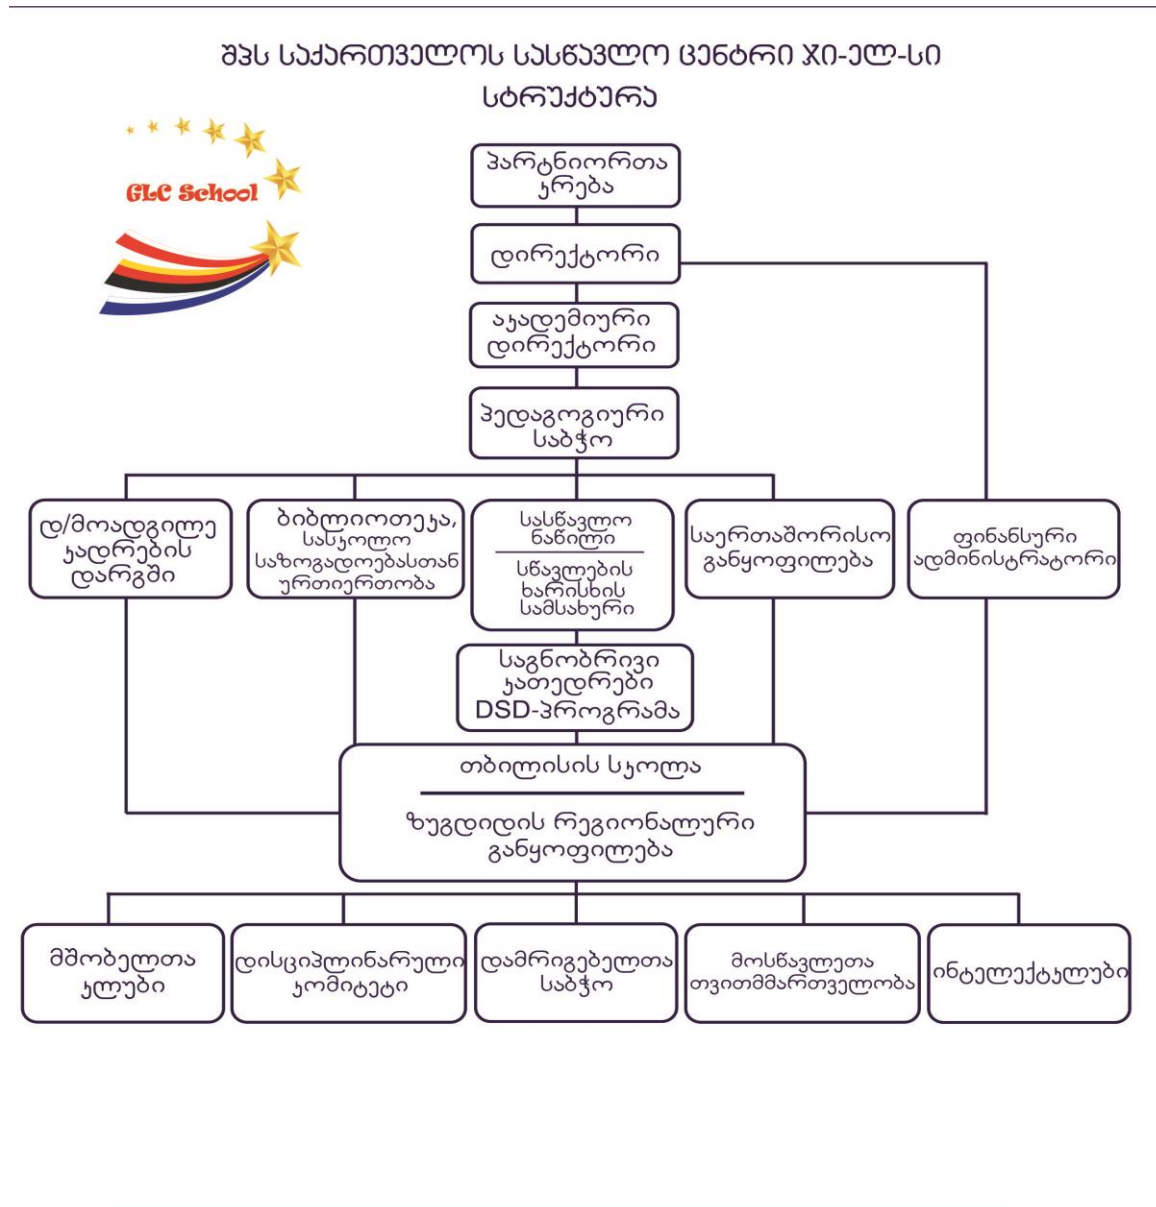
შპს საქართველოს სასწავლო ცენტრი ჯი-ელ-სი სტრუქტურა

GLC School

პარტნიორთა კრება

დირექტორი

აკადემიური დირექტორი

პედაგოგიური საბჭო

დ/მოადგილე კადრების დარგში

ბიბლიოთეკა, სასკოლო საზოგადოებასთან ურთიერთობა

სასწავლო ნაწილი

სწავლების ხარისხის სამსახური

საერთაშორისო განყოფილება

ფინანსური ადმინისტრატორი

საგნობრივი კათედრები DSD-პროგრამა

თბილისის სკოლა

ზუგდიდის რეგიონალური განყოფილება

მშობელთა კლუბი

დისციპლინარული კომიტეტი

დამრიგებელთა საბჭო

მოსწავლეთა თვითმმართველობა

ინტელექტკლუბი